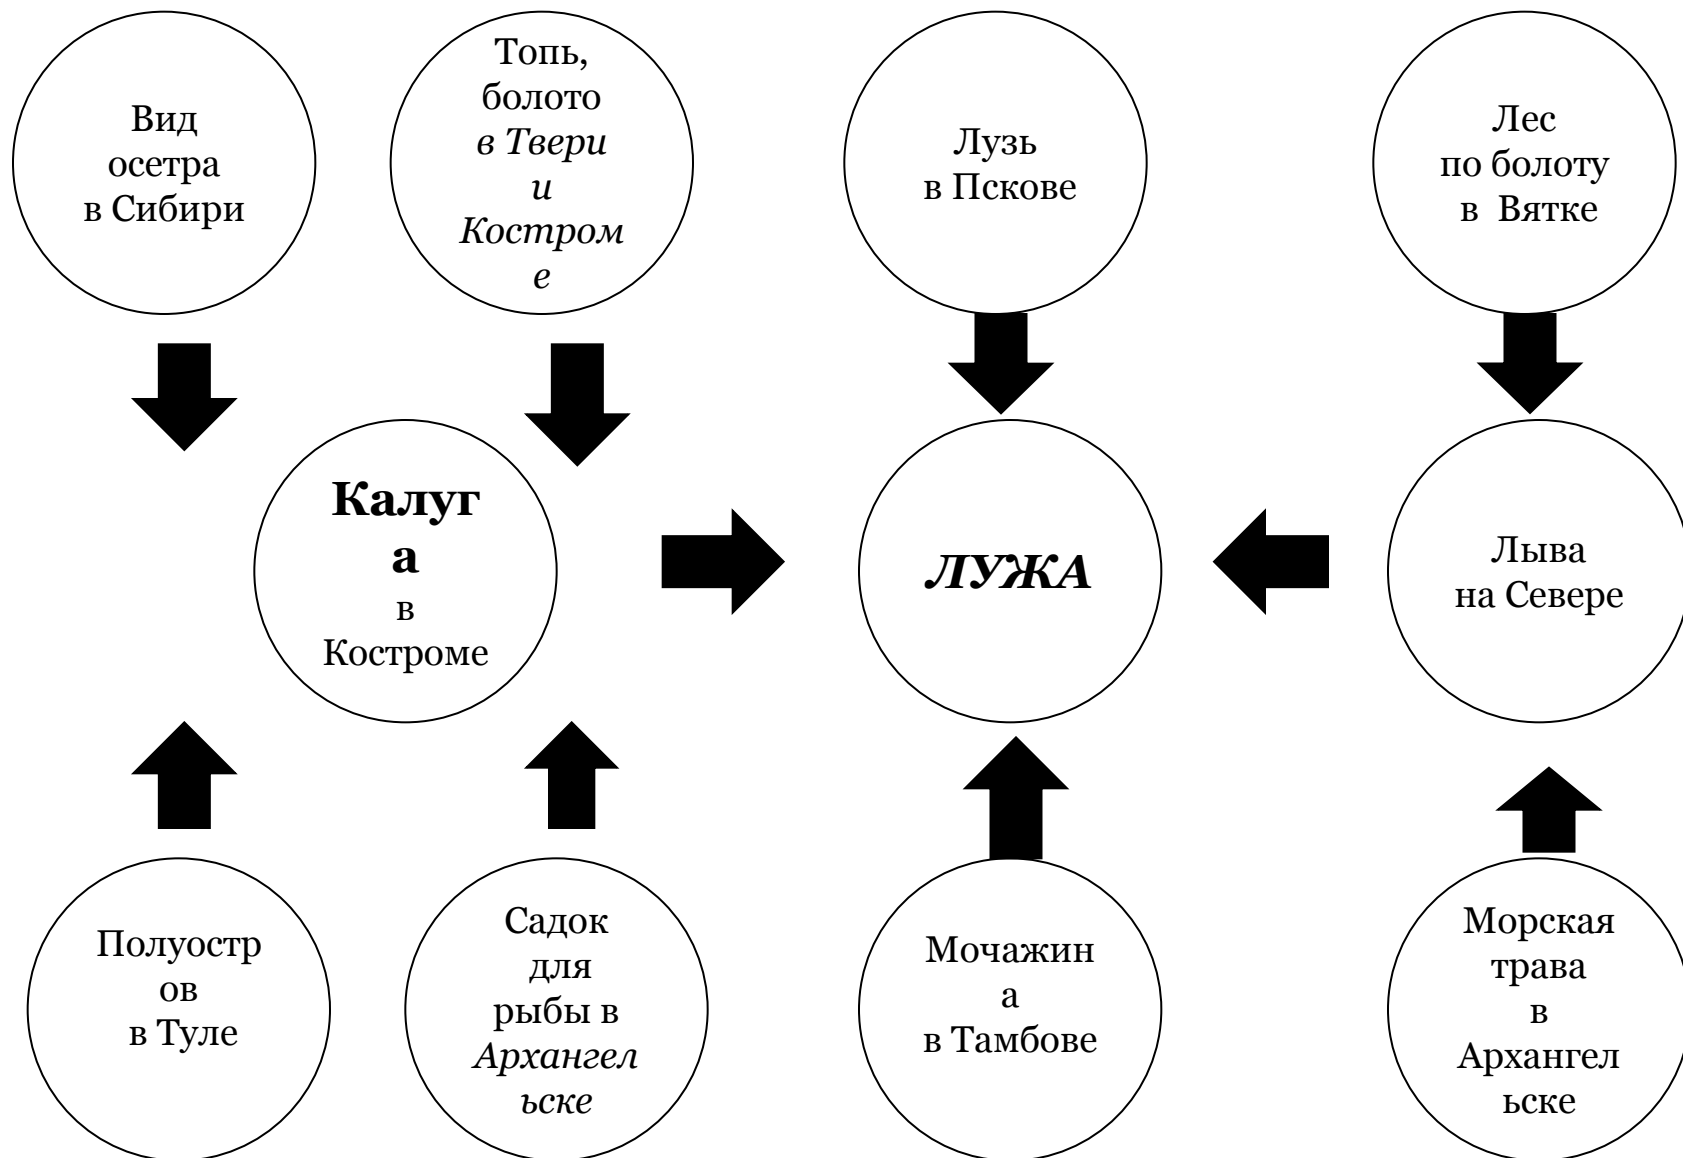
Вид осетра в Сибири

Топь, болото *в Твери и Костроме*

Лузь в Пскове

Лес по болоту в Вятке

**Калуга** в Костроме

*ЛУЖА*

Лыва на Севере

Полуостров в Туле

Садок для рыбы в *Архангельске*

Мочажина в Тамбове

Морская трава в Архангельске